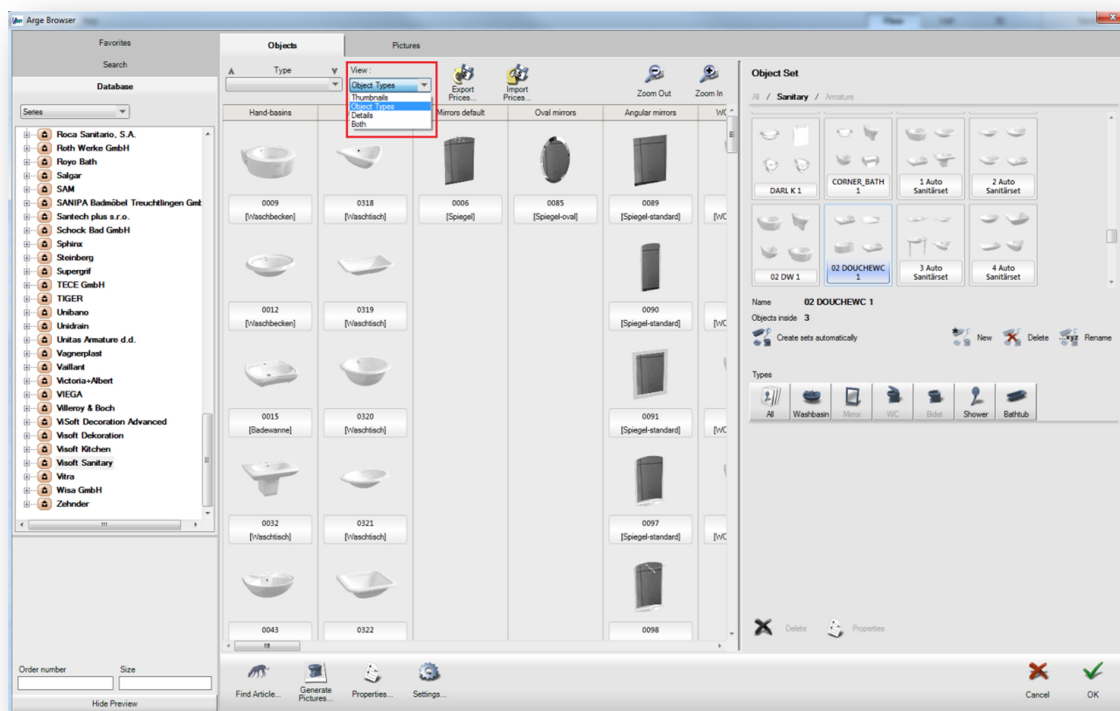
Arge Browser

Favorites
Search
Database
Series

Roca Sanitario, S.A.
Roth Werke GmbH
Royo Bath
Salgar
SAM
SANIPA Badmöbel Treuchtlingen Gmb
Santech plus s.r.o.
Schock Bad GmbH
Sphinx
Steinberg
Supergrif
TECE GmbH
TIGER
Unibano
Unidrain
Unitas Armature d.d.
Vagnerplast
Vaillant
Victoria+Albert
VIEGA
Villeroy & Boch
ViSoft Decoration Advanced
Visoft Dekoration
Visoft Kitchen
Visoft Sanitary
Vitra
Wisa GmbH
Zehnder

Order number
Size
Hide Preview

Objects
Pictures
Type
View :
Object Types
Thumbnails
Object Types
Details
Both
Export Prices...
Import Prices...
Zoom Out
Zoom In

| Hand-basins | | Mirrors default | Oval mirrors | Angular mirrors | WC |
|---|---|---|---|---|---|
| 0009 [Waschbecken] | 0318 [Waschtisch] | 0006 [Spiegel] | 0085 [Spiegel-oval] | 0089 [Spiegel-standard] | [WC |
| 0012 [Waschbecken] | 0319 [Waschtisch] | | | 0090 [Spiegel-standard] | [WC |
| 0015 [Badewanne] | 0320 [Waschtisch] | | | 0091 [Spiegel-standard] | [WC |
| 0032 [Waschtisch] | 0321 [Waschtisch] | | | 0097 [Spiegel-standard] | [WC |
| 0043 | 0322 | | | 0098 | |

Find Article...
Generate Pictures...
Properties...
Settings...

Object Set
All / Sanitary / Armature
DARL K 1
CORNER_BATH 1
1 Auto Sanitärset
2 Auto Sanitärset
02 DW 1
02 DOUCHEWC 1
3 Auto Sanitärset
4 Auto Sanitärset

Name 02 DOUCHEWC 1
Objects inside 3
Create sets automatically
New
Delete
Rename

Types
All
Washbasin
Mirror
WC
Bidet
Shower
Bathtub

Delete
Properties

Cancel
OK